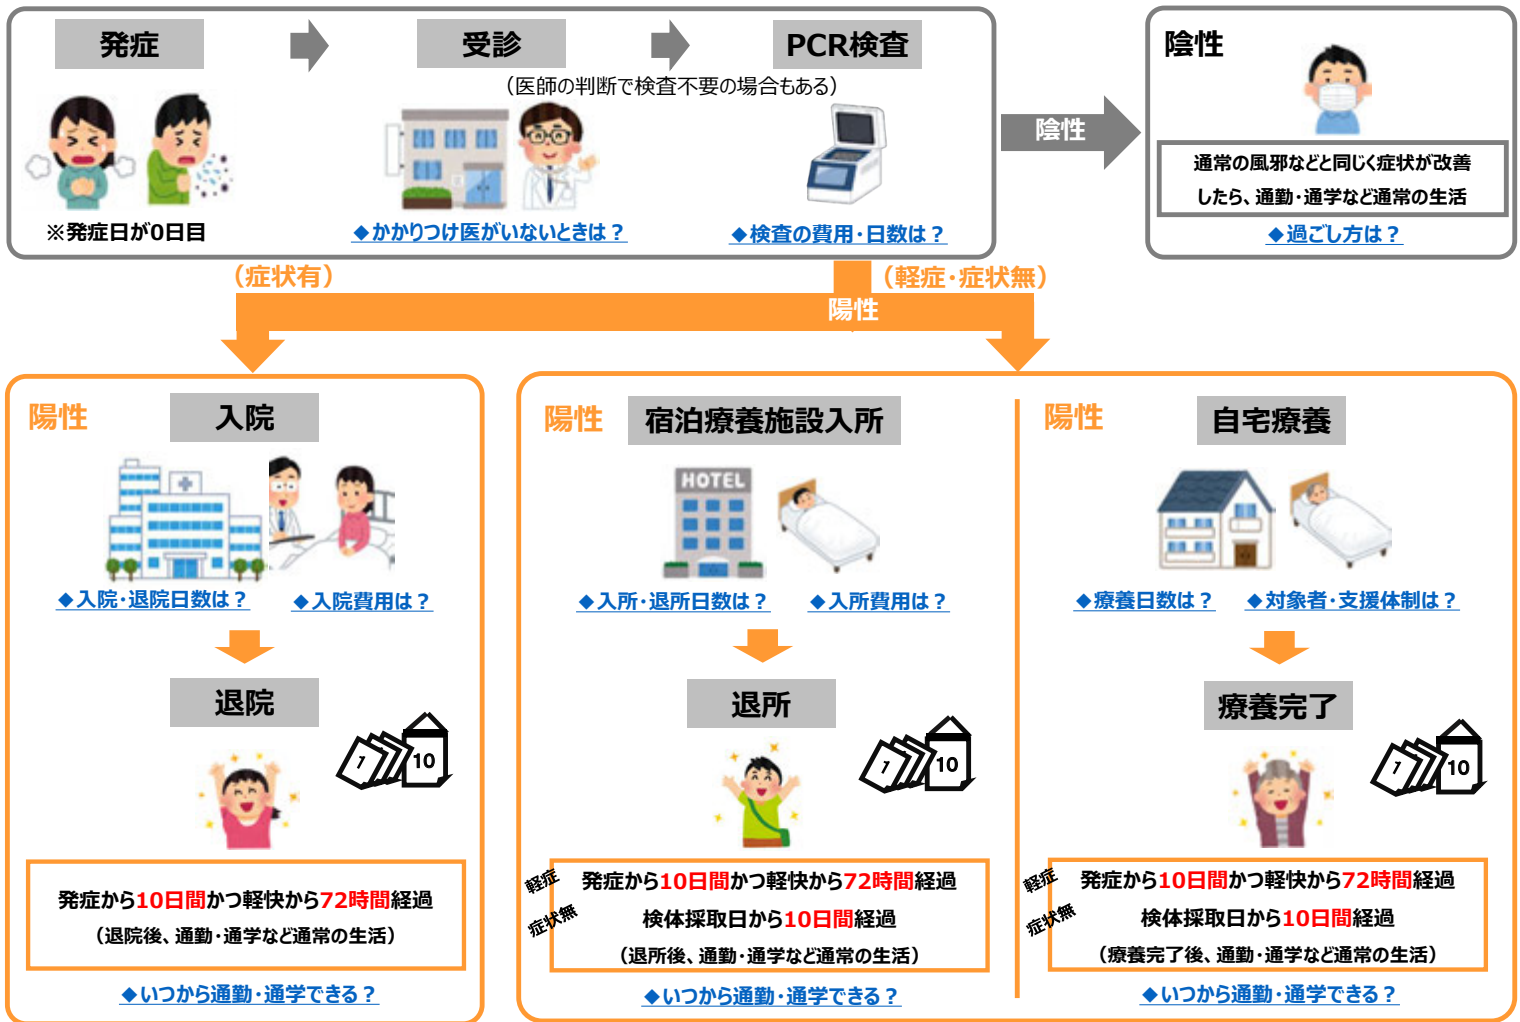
発症

受診

PCR検査

（医師の判断で検査不要の場合もある）

※発症日が0日目

◆かかりつけ医がいないときは？

HOTEL

◆検査の費用・日数は？

陰性

陰性

通常の風邪などと同じく症状が改善したら、通勤・通学など通常の生活

◆過ごし方は？

（症状有）

（軽症・症状無）

陽性

陽性

入院

◆入院・退院日数は？

◆入院費用は？

退院

7

10

発症から10日間かつ軽快から72時間経過

（退院後、通勤・通学など通常の生活）

◆いつから通勤・通学できる？

陽性

宿泊療養施設入所

◆入所・退所日数は？

◆入所費用は？

退所

7

10

軽症

症状無

発症から10日間かつ軽快から72時間経過

検体採取日から10日間経過

（退所後、通勤・通学など通常の生活）

◆いつから通勤・通学できる？

陽性

自宅療養

◆療養日数は？

◆対象者・支援体制は？

療養完了

7

10

軽症

症状無

発症から10日間かつ軽快から72時間経過

検体採取日から10日間経過

（療養完了後、通勤・通学など通常の生活）

◆いつから通勤・通学できる？